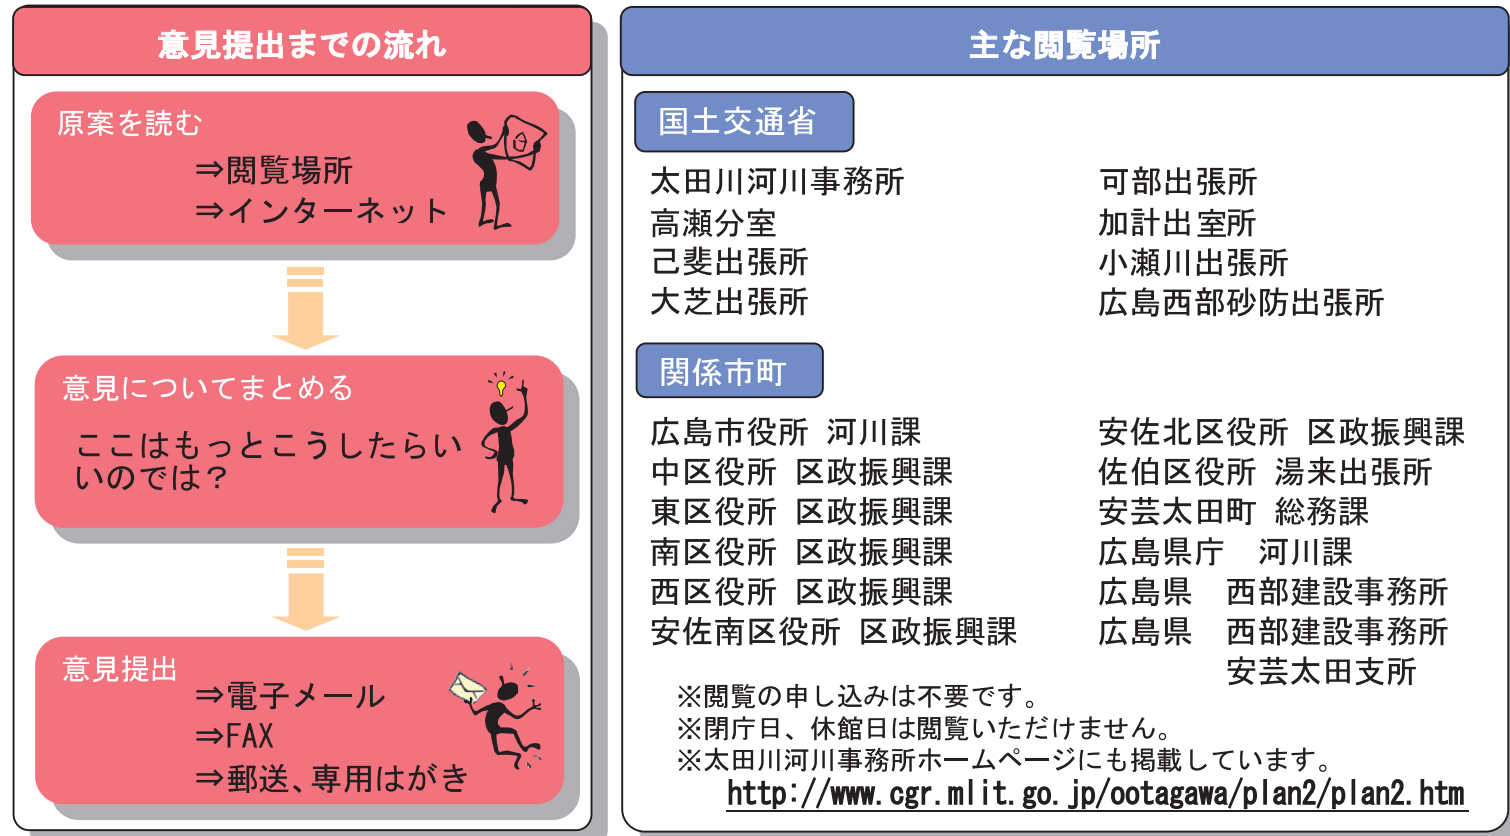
意見提出までの流れ

原案を読む
⇒閲覧場所
⇒インターネット

意見についてまとめる
ここはもっとこうしたらいいのでは？

意見提出
⇒電子メール
⇒FAX
⇒郵送、専用はがき

主な閲覧場所

国土交通省

太田川河川事務所
高瀬分室
己斐出張所
大芝出張所

可部出張所
加計出室所
小瀬川出張所
広島西部砂防出張所

関係市町

広島市役所 河川課
中区役所 区政振興課
東区役所 区政振興課
南区役所 区政振興課
西区役所 区政振興課
安佐南区役所 区政振興課

安佐北区役所 区政振興課
佐伯区役所 湯来出張所
安芸太田町 総務課
広島県庁 河川課
広島県 西部建設事務所
広島県 西部建設事務所 安芸太田支所

※閲覧の申し込みは不要です。
※閉庁日、休館日は閲覧いただけません。
※太田川河川事務所ホームページにも掲載しています。
http://www.cgr.mlit.go.jp/ootagawa/plan2/plan2.htm